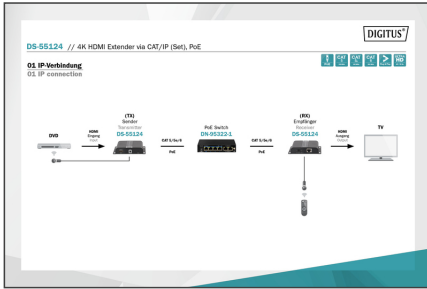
DIGITUS®

DS-55124 // 4K HDMI Extender via CAT/IP (Set), PoE

01 IP-Verbindung
01 IP connection

DVD

HDMI
Eingang
Input

(TX)
Sender
Transmitter
DS-55124

CAT 5/5e/6
PoE

PoE Switch
DN-95322-1

CAT 5/5e/6
PoE

(RX)
Empfänger
Receiver
DS-55124

HDMI
Ausgang
Output

TV